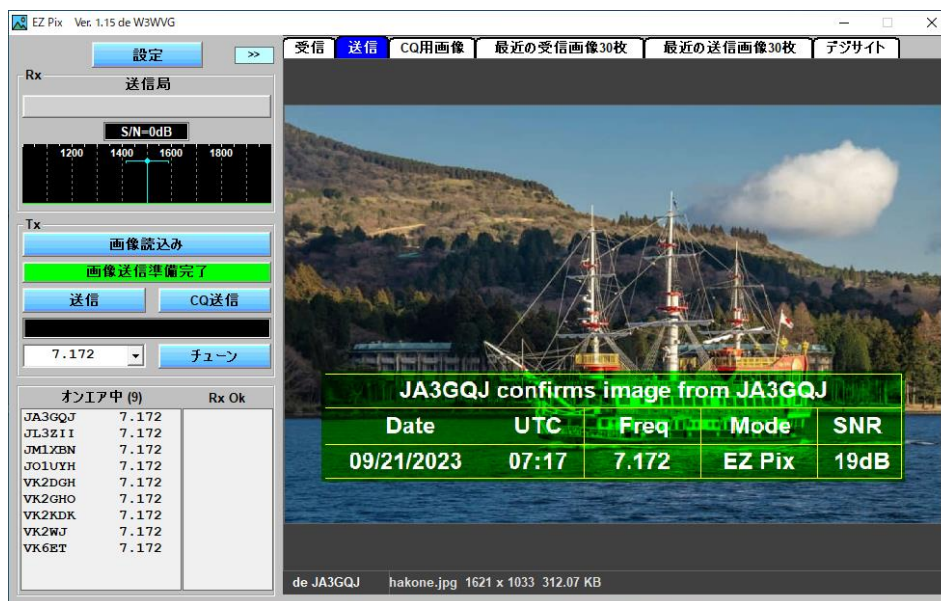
EZ Pix Ver. 1.15 de W3WVG

設定
>>
Rx
送信局
S/N=0dB
1200 1400 1600 1800
Tx
画像読込み
画像送信準備完了
送信
CQ送信
7.172
チューン

オンエア中 (9)
Rx Ok

| | |
|---|---|
| JA3GQJ | 7.172 |
| JL3ZII | 7.172 |
| JM1XBN | 7.172 |
| JO1UYH | 7.172 |
| VK2DGH | 7.172 |
| VK2GHO | 7.172 |
| VK2KDK | 7.172 |
| VK2WJ | 7.172 |
| VK6ET | 7.172 |

受信 送信 CQ用画像 最近の受信画像30枚 最近の送信画像30枚 デジサイト

JA3GQJ confirms image from JA3GQJ

| Date | UTC | Freq | Mode | SNR |
|---|---|---|---|---|
| 09/21/2023 | 07:17 | 7.172 | EZ Pix | 19dB |

de JA3GQJ hakone.jpg 1621 x 1033 312.07 KB